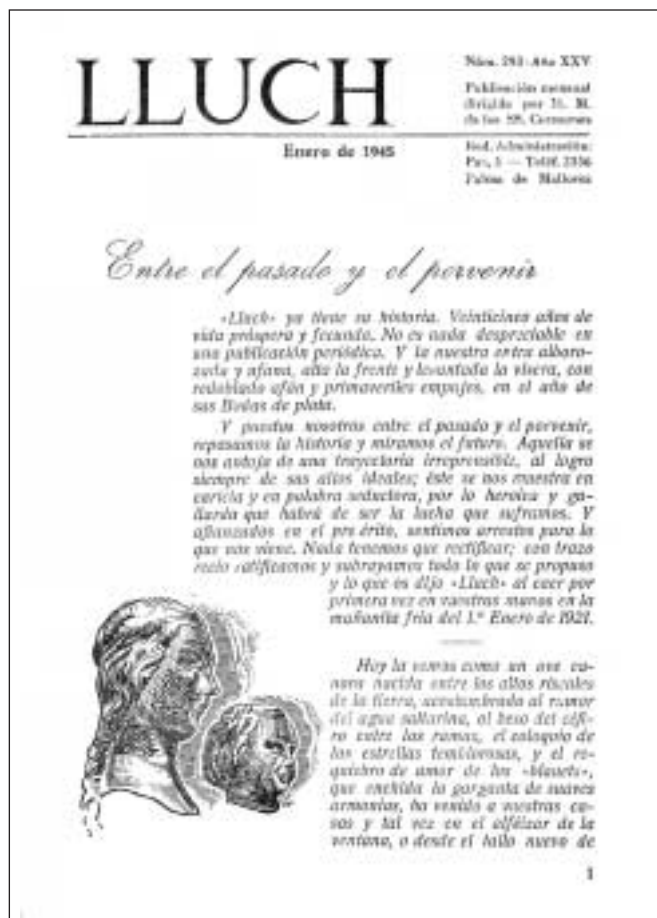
LLUCH

Núm. 283 Año XXV

Publicación mensual dirigida por los MM. de los SS. Corazones

Enero de 1945

Red. Administración: Par, 5 — Teléf. 2356 Palma de Mallorca

Entre el pasado y el porvenir

«Lluch» ya tiene su historia. Veinticinco años de vida próspera y fecunda. No es nada despreciable en una publicación periódica. Y la nuestra entra alborozada y ufana, alta la frente y levantada la visera, con redoblado afán y primaverales empujes, en el año de sus Bodas de plata.

Y puestos nosotros entre el pasado y el porvenir, repasamos la historia y miramos el futuro. Aquélla se nos antoja de una trayectoria irreprochable, al logro siempre de sus altos ideales; éste se nos muestra en caricia y en palabra seductora, por lo heroica y gallarda que habrá de ser la lucha que sufriremos. Y afianzados en el pretérito, sentimos arrestos para lo que nos viene. Nada tenemos que rectificar; con trazo recio ratificamos y subrayamos todo lo que se propuso y lo que os dijo «Lluch» al caer por primera vez en vuestras manos en la mañanita fría del 1.º Enero de 1921.

Hoy la vemos como un ave canora nacida entre los altos riscales de la tierra, acostumbrada al rumor del agua saltarina, al beso del céfiro entre las ramas, al coloquio de las estrellas temblorosas, y el requiebro de amor de los «blauets», que enchida la garganta de suaves armonías, ha venido a nuestras casas y tal vez en el alféizar de la ventana, o desde el tallo nuevo de

1